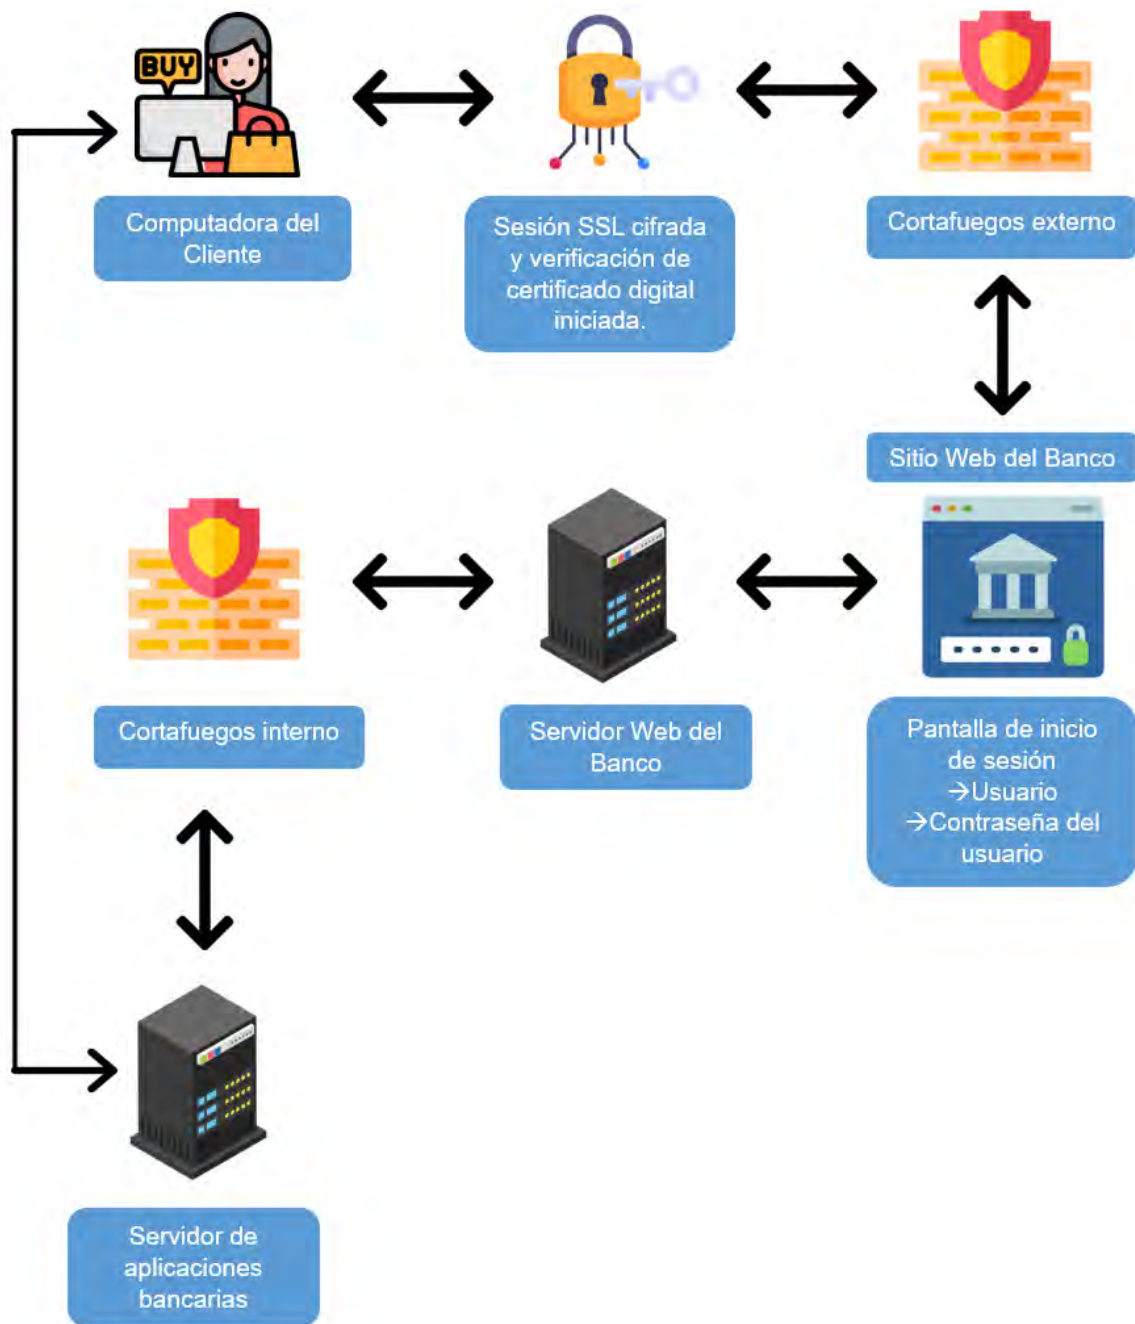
BUY

Computadora del Cliente

Sesión SSL cifrada y verificación de certificado digital iniciada.

Cortafuegos externo

Sitio Web del Banco

Cortafuegos interno

Servidor Web del Banco

Pantalla de inicio de sesión
→Usuario
→Contraseña del usuario

Servidor de aplicaciones bancarias